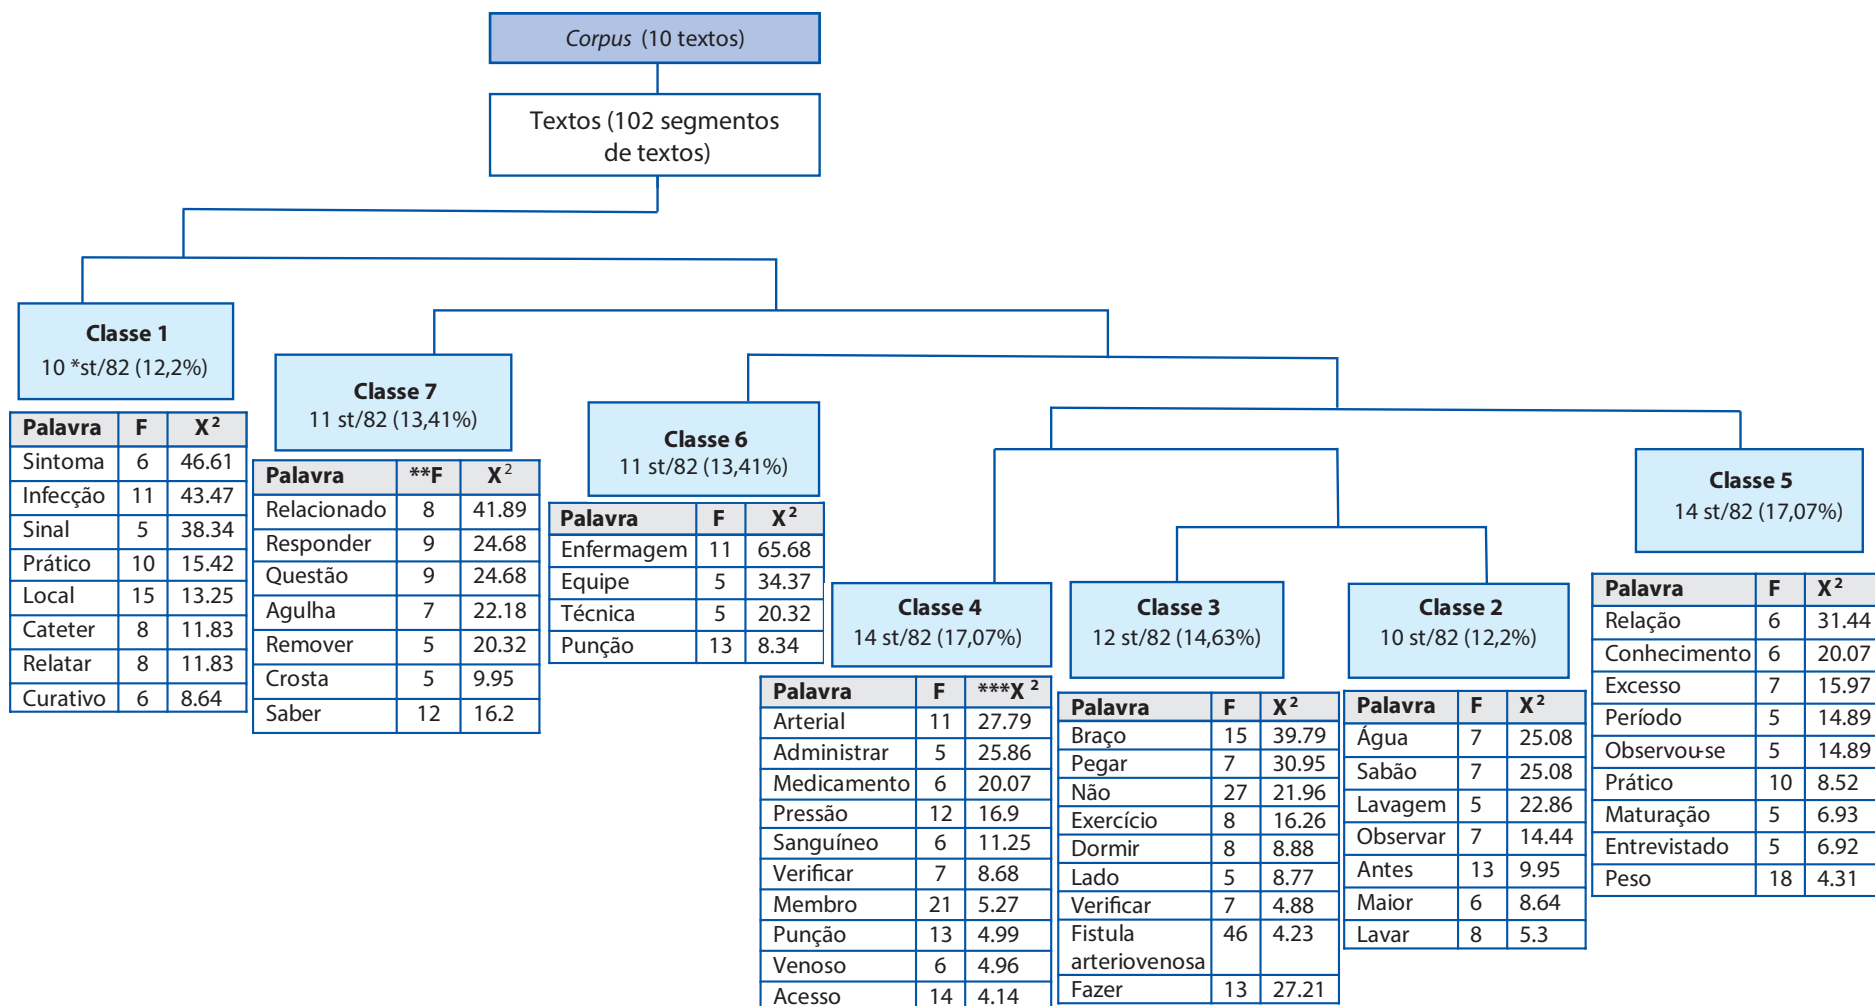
*Corpus* (10 textos)

Textos (102 segmentos de textos)

Classe 1
10 *st/82 (12,2%)

| Palavra | F | $X^2$ |
|---|---|---|
| Sintoma | 6 | 46.61 |
| Infecção | 11 | 43.47 |
| Sinal | 5 | 38.34 |
| Prático | 10 | 15.42 |
| Local | 15 | 13.25 |
| Cateter | 8 | 11.83 |
| Relatar | 8 | 11.83 |
| Curativo | 6 | 8.64 |

Classe 7
11 st/82 (13,41%)

| Palavra | **F | $X^2$ |
|---|---|---|
| Relacionado | 8 | 41.89 |
| Responder | 9 | 24.68 |
| Questão | 9 | 24.68 |
| Agulha | 7 | 22.18 |
| Remover | 5 | 20.32 |
| Crosta | 5 | 9.95 |
| Saber | 12 | 16.2 |

Classe 6
11 st/82 (13,41%)

| Palavra | F | $X^2$ |
|---|---|---|
| Enfermagem | 11 | 65.68 |
| Equipe | 5 | 34.37 |
| Técnica | 5 | 20.32 |
| Punção | 13 | 8.34 |

Classe 4
14 st/82 (17,07%)

| Palavra | F | ***$X^2$ |
|---|---|---|
| Arterial | 11 | 27.79 |
| Administrar | 5 | 25.86 |
| Medicamento | 6 | 20.07 |
| Pressão | 12 | 16.9 |
| Sanguíneo | 6 | 11.25 |
| Verificar | 7 | 8.68 |
| Membro | 21 | 5.27 |
| Punção | 13 | 4.99 |
| Venoso | 6 | 4.96 |
| Acesso | 14 | 4.14 |

Classe 3
12 st/82 (14,63%)

| Palavra | F | $X^2$ |
|---|---|---|
| Braço | 15 | 39.79 |
| Pegar | 7 | 30.95 |
| Não | 27 | 21.96 |
| Exercício | 8 | 16.26 |
| Dormir | 8 | 8.88 |
| Lado | 5 | 8.77 |
| Verificar | 7 | 4.88 |
| Fistula arteriovenosa | 46 | 4.23 |
| Fazer | 13 | 27.21 |

Classe 2
10 st/82 (12,2%)

| Palavra | F | $X^2$ |
|---|---|---|
| Água | 7 | 25.08 |
| Sabão | 7 | 25.08 |
| Lavagem | 5 | 22.86 |
| Observar | 7 | 14.44 |
| Antes | 13 | 9.95 |
| Maior | 6 | 8.64 |
| Lavar | 8 | 5.3 |

Classe 5
14 st/82 (17,07%)

| Palavra | F | $X^2$ |
|---|---|---|
| Relação | 6 | 31.44 |
| Conhecimento | 6 | 20.07 |
| Excesso | 7 | 15.97 |
| Período | 5 | 14.89 |
| Observou-se | 5 | 14.89 |
| Prático | 10 | 8.52 |
| Maturação | 5 | 6.93 |
| Entrevistado | 5 | 6.92 |
| Peso | 18 | 4.31 |